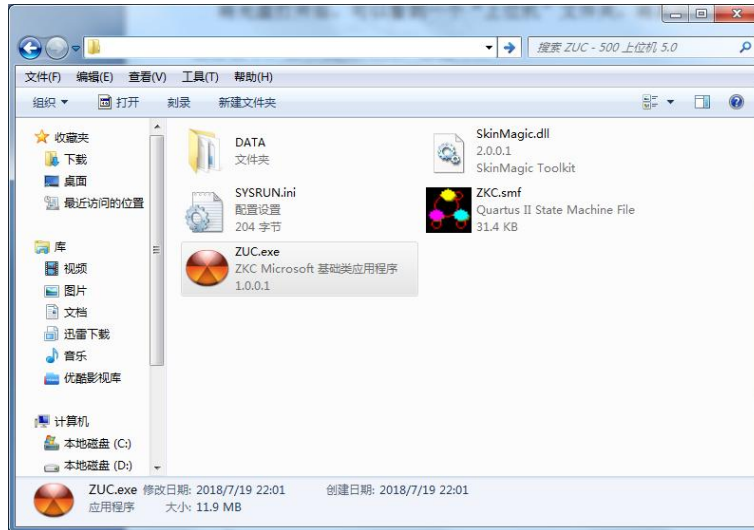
搜索 ZUC - 500 上位机 5.0

文件(F) 编辑(E) 查看(V) 工具(T) 帮助(H)

组织 ▼ 打开 刻录 新建文件夹

收藏夹
下载
桌面
最近访问的位置

库
视频
图片
文档
迅雷下载
音乐
优酷影视库

计算机
本地磁盘 (C:)
本地磁盘 (D:)

DATA
文件夹

SkinMagic.dll
2.0.0.1
SkinMagic Toolkit

SYSRUN.ini
配置设置
204 字节

ZKC.smf
Quartus II State Machine File
31.4 KB

ZUC.exe
ZKC Microsoft 基础类应用程序
1.0.0.1

ZUC.exe 修改日期: 2018/7/19 22:01 创建日期: 2018/7/19 22:01
应用程序 大小: 11.9 MB